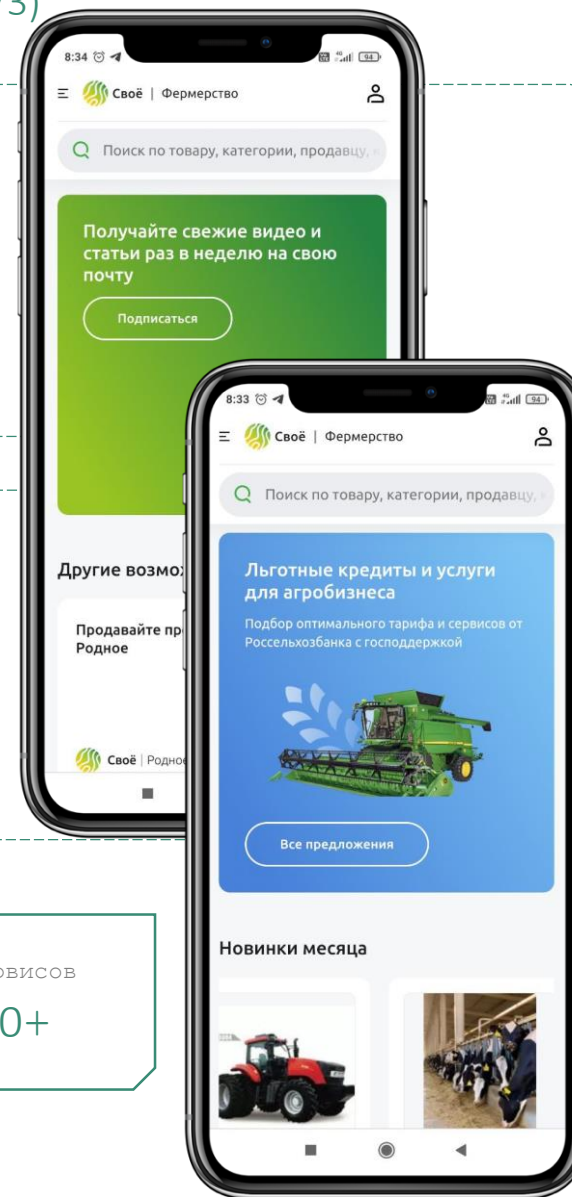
3)

8:34

Своё | Фермерство

Поиск по товару, категории, продавцу,

Получайте свежие видео и статьи раз в неделю на свою почту

Подписаться

Другие возмо

Продавайте пр Родное

Своё | Родно

8:33

Своё | Фермерство

Поиск по товару, категории, продавцу,

Льготные кредиты и услуги для агробизнеса

Подбор оптимального тарифа и сервисов от Россельхозбанка с господдержкой

Все предложения

Новинки месяца

рвисов

0+